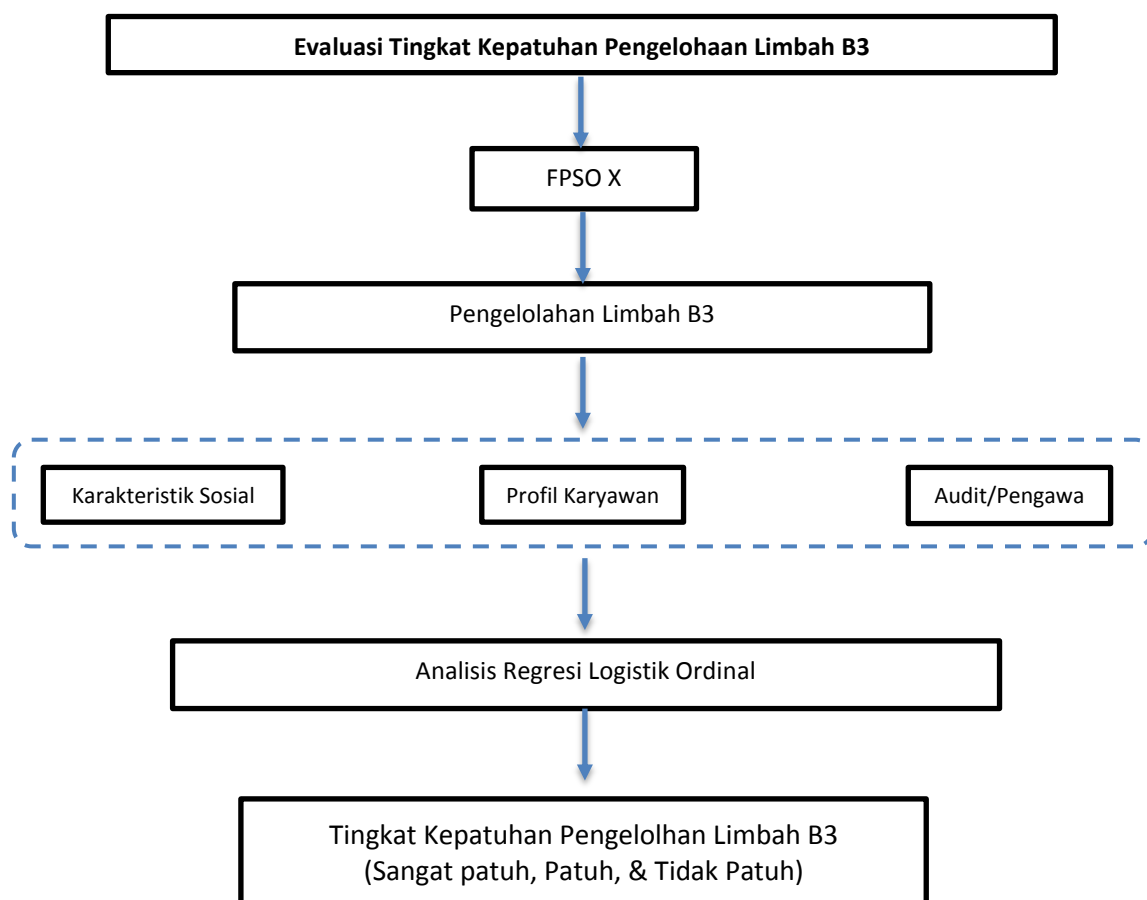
Evaluasi Tingkat Kepatuhan Pengelohaan Limbah B3

FPSO X

Pengelolahan Limbah B3

Karakteristik Sosial

Profil Karyawan

Audit/Pengawa

Analisis Regresi Logistik Ordinal

Tingkat Kepatuhan Pengelolhan Limbah B3
(Sangat patuh, Patuh, & Tidak Patuh)